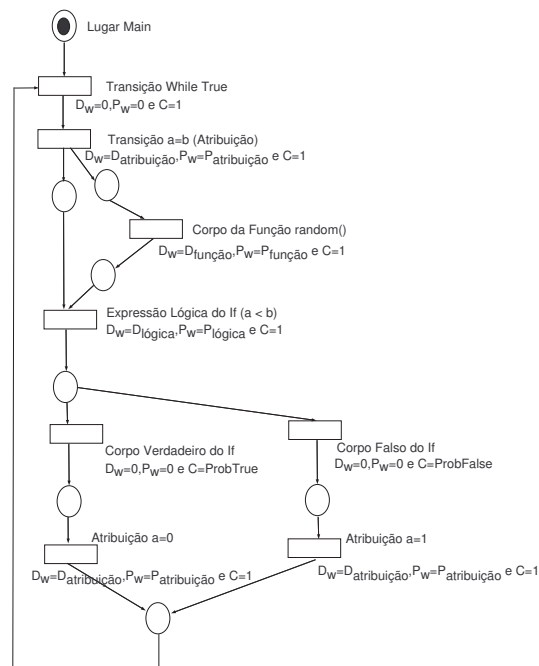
Lugar Main

Transição While True
$D_W=0, P_W=0$ e $C=1$

Transição a=b (Atribuição)
$D_W=D_{atribuição}, P_W=P_{atribuição}$ e $C=1$

Corpo da Função random()
$D_W=D_{função}, P_W=P_{função}$ e $C=1$

Expressão Lógica do If (a < b)
$D_W=D_{lógica}, P_W=P_{lógica}$ e $C=1$

Corpo Verdadeiro do If
$D_W=0, P_W=0$ e $C=ProbTrue$

Corpo Falso do If
$D_W=0, P_W=0$ e $C=ProbFalse$

Atribuição a=0
$D_W=D_{atribuição}, P_W=P_{atribuição}$ e $C=1$

Atribuição a=1
$D_W=D_{atribuição}, P_W=P_{atribuição}$ e $C=1$